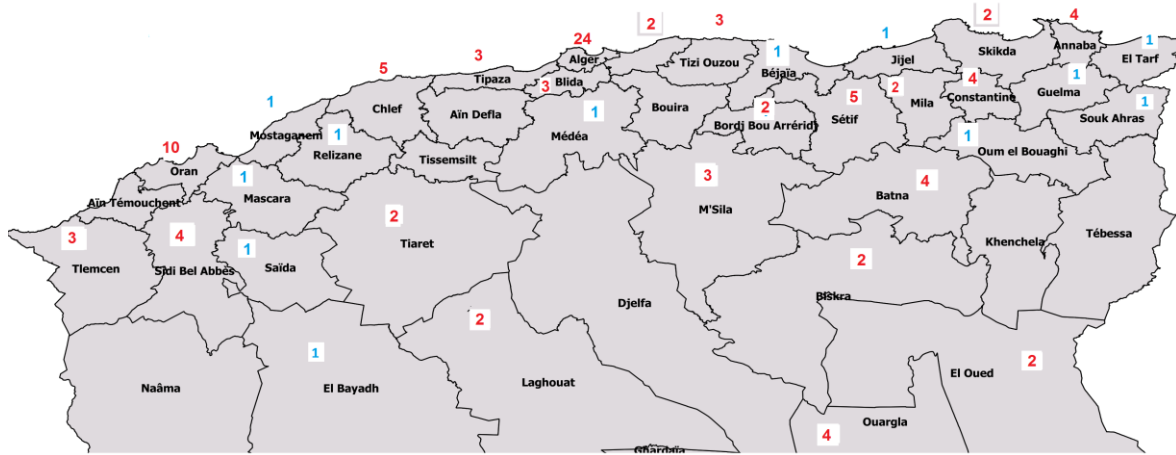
2 3 2 4
24
1 1
1
5 3
Alger Tizi Ouzou Skikda Annaba El Tarf
Tipaza Jijel
Blida 3 Béjaïa 4 1
1 Chlef 2 Mila Constantine Guelma
Aïn Defla 1 Bouira 2 5
Mostaganem 1 Médéa Bordj Bou Arréridj Sétif Souk Ahras 1
10 Relizane Tissemsilt 1
Oran Oum el Bouaghi
1
Mascara 3 4
Aïn Témouchent M'Sila Batna
2
3 4 Tiaret
1 Tébessa
Tlemcen Sidi Bel Abbès Saïda Khenchela
2
Biskra
2 Djelfa
1 2
El Oued
Naâma El Bayadh Laghouat
Ouargla
4
Ghardaïa